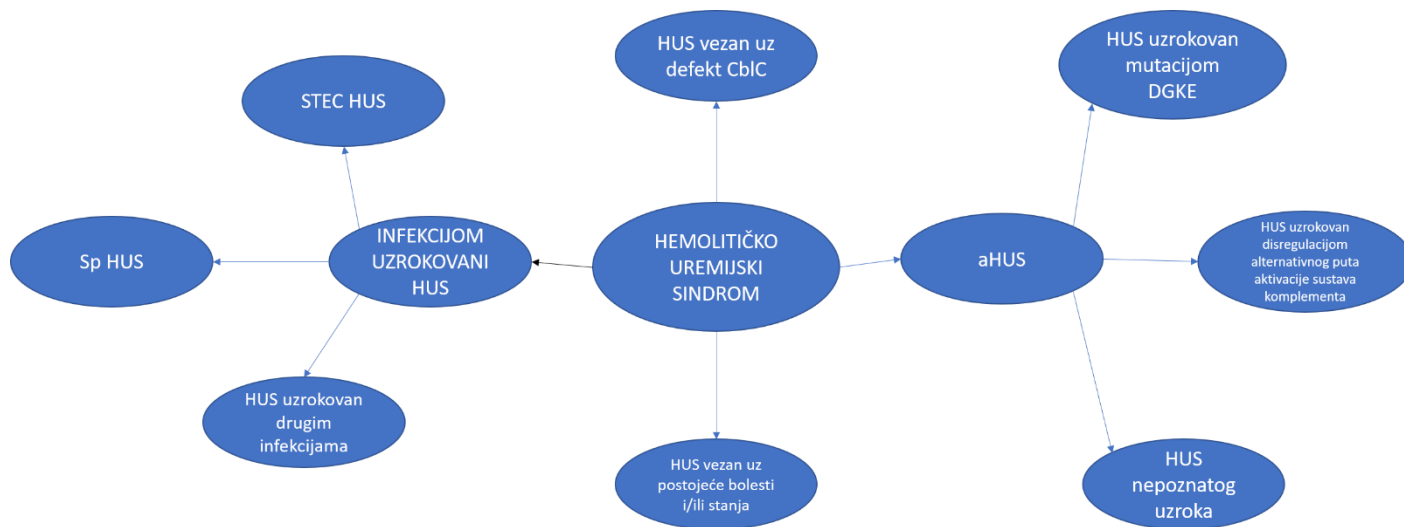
HUS vezan uz defekt CblC

HUS uzrokovan mutacijom DGKE

STEC HUS

Sp HUS

INFEKCIJOM UZROKOVANI HUS

HEMOLITIČKO UREMIJSKI SINDROM

aHUS

HUS uzrokovan disregulacijom alternativnog puta aktivacije sustava komplementa

HUS uzrokovan drugim infekcijama

HUS vezan uz postojeće bolesti i/ili stanja

HUS nepoznatog uzroka